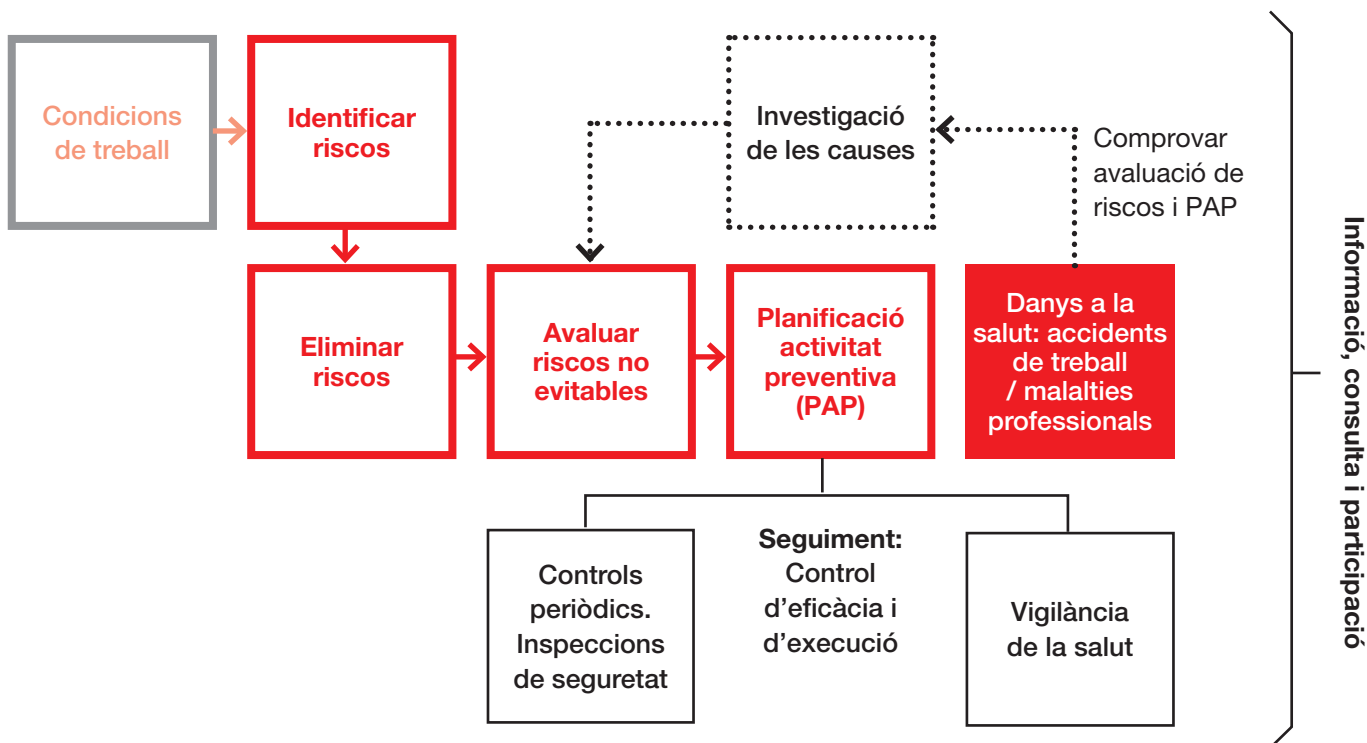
Condicions de treball

Identificar riscos

Investigació de les causes

Comprovar avaluació de riscos i PAP

Eliminar riscos

Avaluar riscos no evitables

Planificació activitat preventiva (PAP)

Danys a la salut: accidents de treball / malalties professionals

Controls periòdics. Inspeccions de seguretat

Seguiment: Control d'eficàcia i d'execució

Vigilància de la salut

Informació, consulta i participació